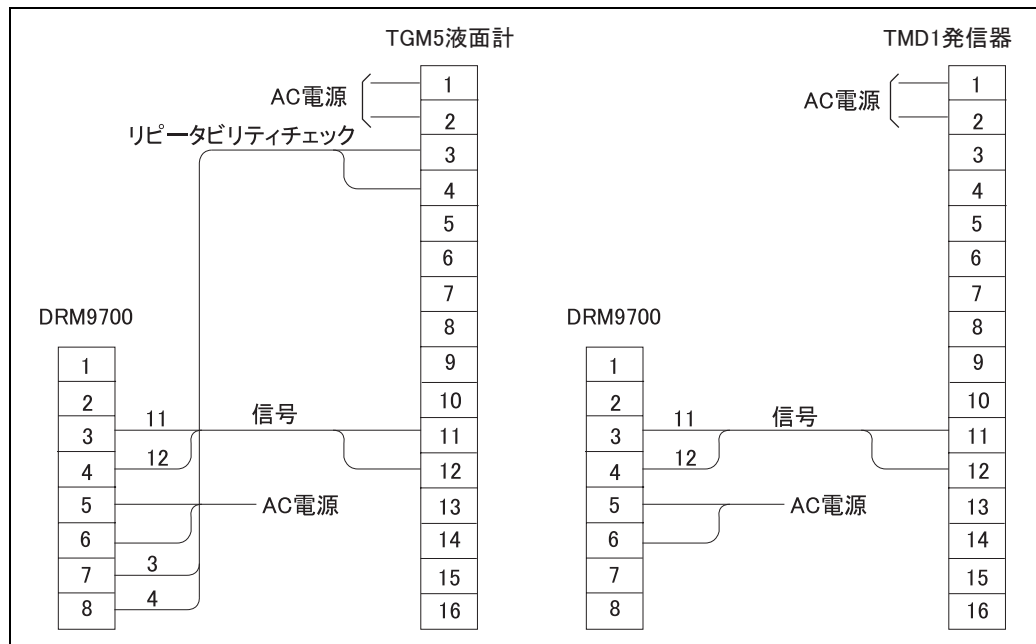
TGM5液面計

AC電源

リピータビリティチェック

1
2
3
4
5
6
7
8
9
10
11
12
13
14
15
16

DRM9700

1
2
3
4
5
6
7
8

11
12
3
4

信号

AC電源

TMD1発信器

AC電源

1
2
3
4
5
6
7
8
9
10
11
12
13
14
15
16

DRM9700

1
2
3
4
5
6
7
8

11
12

信号

AC電源